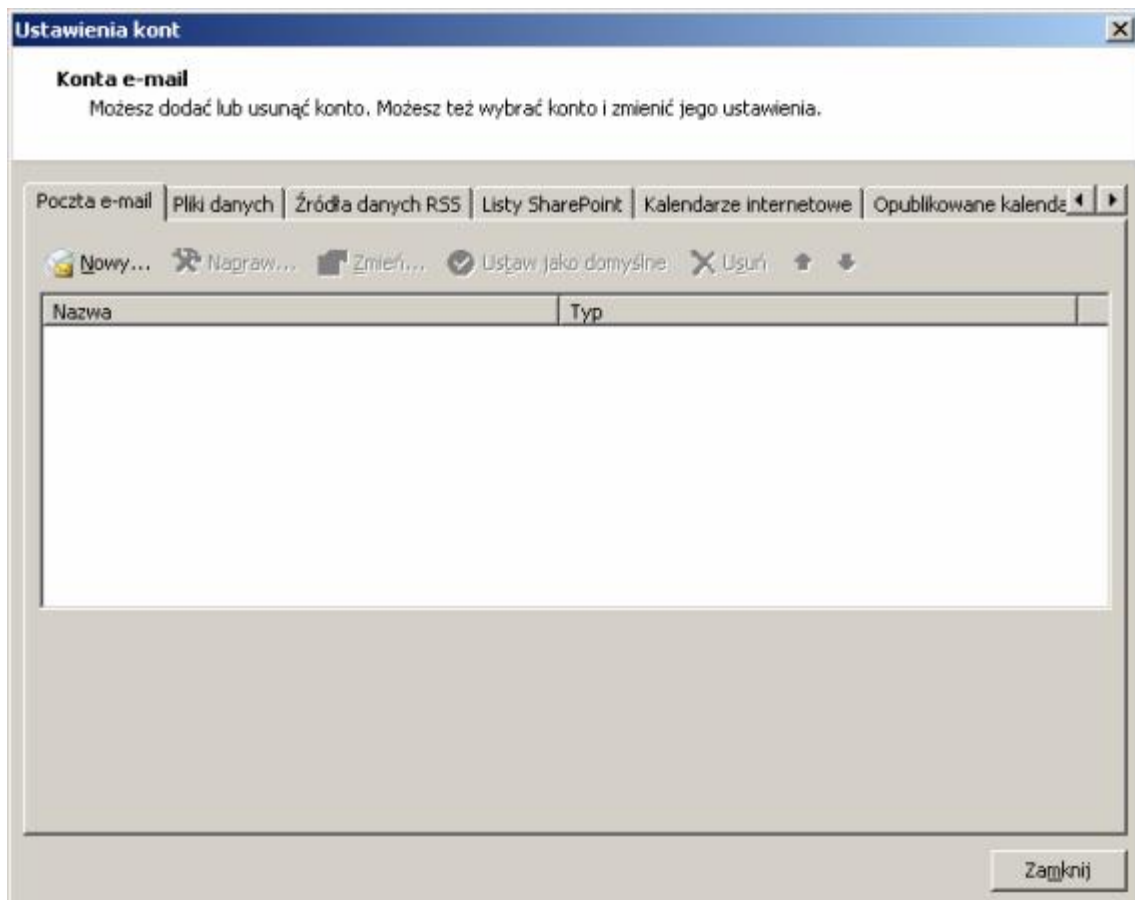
Ustawienia kont

Konta e-mail
Możesz dodać lub usunąć konto. Możesz też wybrać konto i zmienić jego ustawienia.

Poczta e-mail | Pliki danych | Źródła danych RSS | Listy SharePoint | Kalendarze internetowe | Opublikowane kalenda

Nowy... Napraw... Zmień... Ustaw jako domyślne Usuń

| Nazwa | Typ |
|---|---|

Zamknij